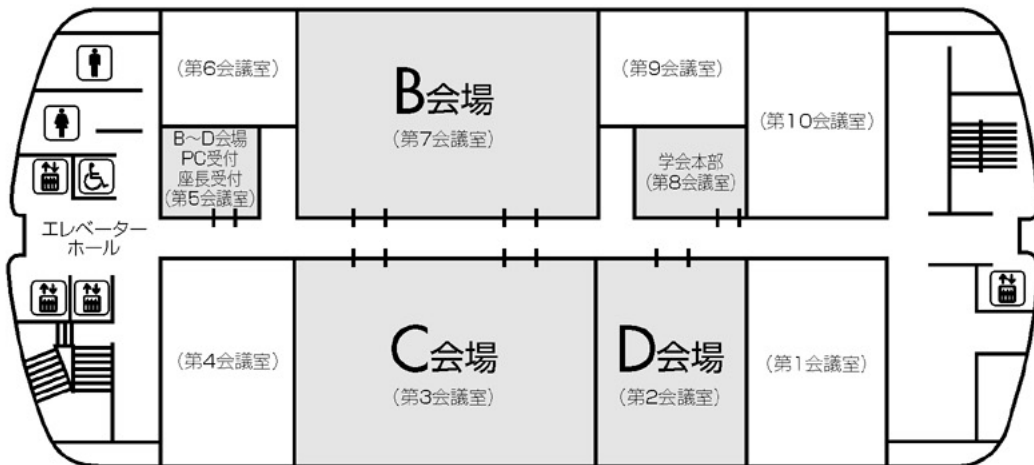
（第6会議室）

B会場
（第7会議室）

（第9会議室）

（第10会議室）

B～D会場
PC受付
座長受付
（第5会議室）

学会本部
（第8会議室）

エレベーター
ホール

（第4会議室）

C会場
（第3会議室）

D会場
（第2会議室）

（第1会議室）